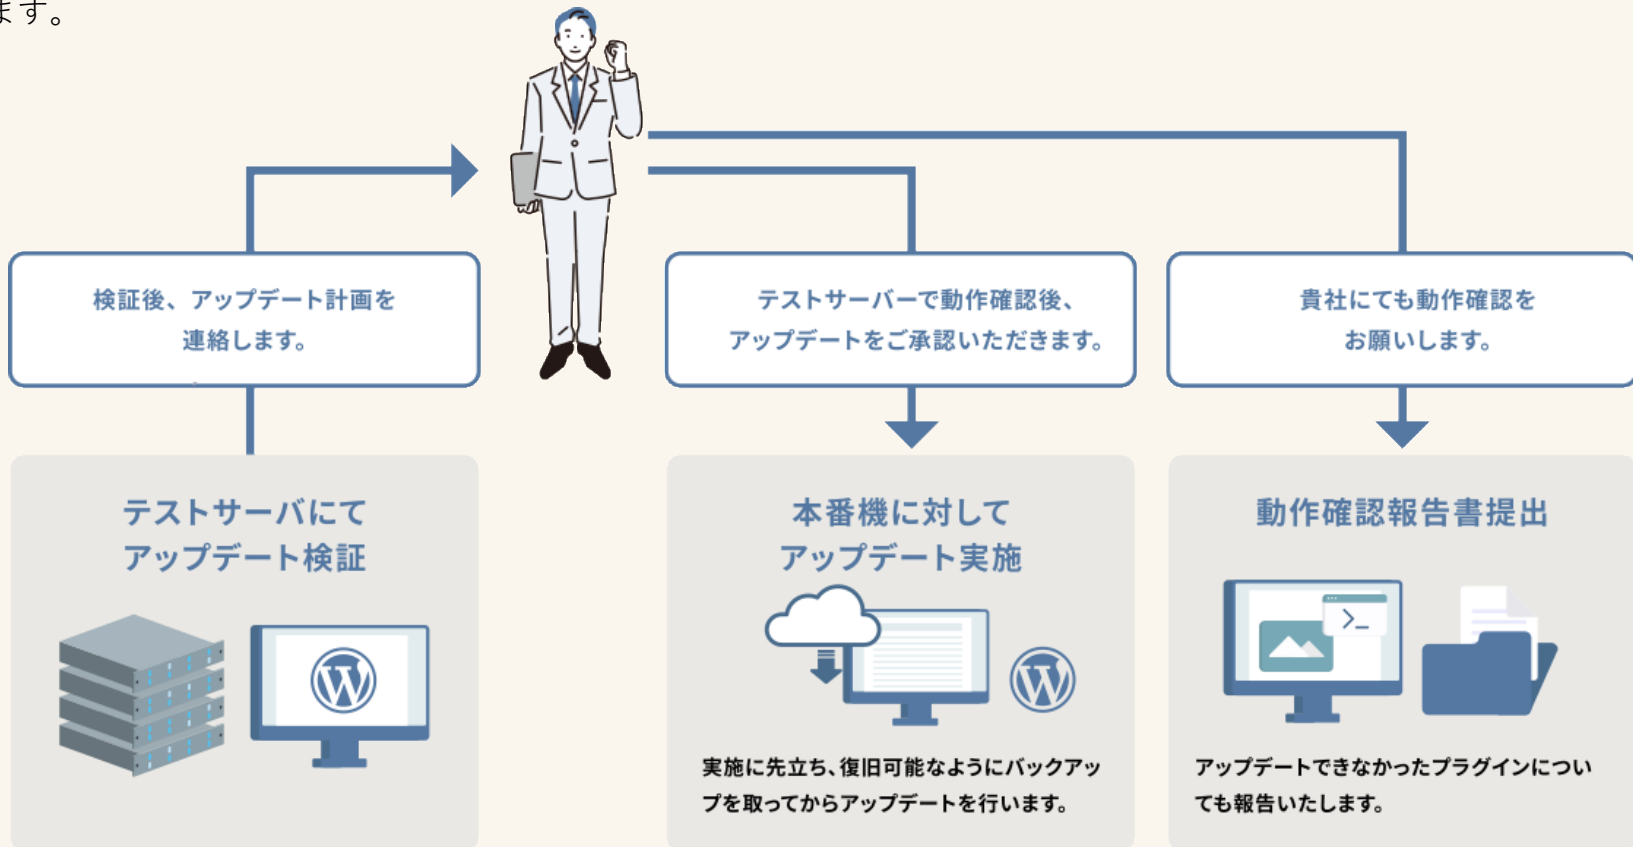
ます。

検証後、アップデート計画を連絡します。

テストサーバーで動作確認後、アップデートをご承認いただきます。

貴社にても動作確認をお願いします。

テストサーバにてアップデート検証

本番機に対してアップデート実施

実施に先立ち、復旧可能なようにバックアップを取ってからアップデートを行います。

動作確認報告書提出

アップデートできなかったプラグインについても報告いたします。